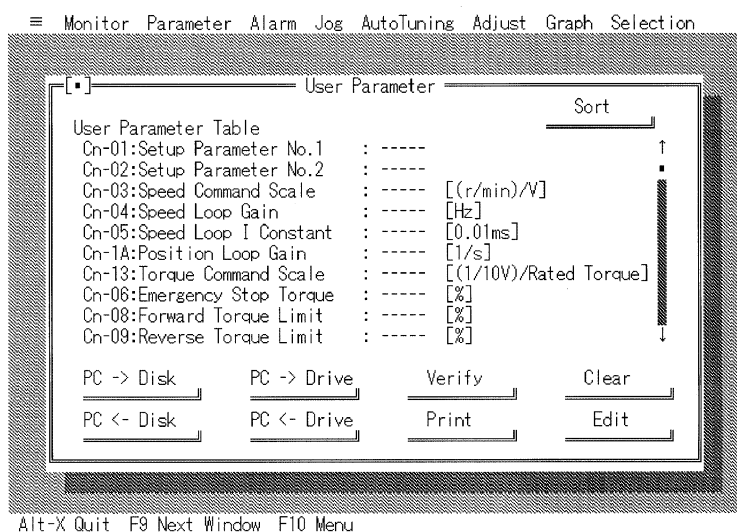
≡ Monitor Parameter Alarm Jog AutoTuning Adjust Graph Selection

[▪] User Parameter

Sort

User Parameter Table

Cn-01:Setup Parameter No.1 : -----
Cn-02:Setup Parameter No.2 : -----
Cn-03:Speed Command Scale : ----- [(r/min)/V]
Cn-04:Speed Loop Gain : ----- [Hz]
Cn-05:Speed Loop I Constant : ----- [0.01ms]
Cn-1A:Position Loop Gain : ----- [1/s]
Cn-13:Torque Command Scale : ----- [(1/10V)/Rated Torque]
Cn-06:Emergency Stop Torque : ----- [%]
Cn-08:Forward Torque Limit : ----- [%]
Cn-09:Reverse Torque Limit : ----- [%]

↑ ↓

PC -> Disk PC -> Drive Verify Clear

PC <- Disk PC <- Drive Print Edit

Alt-X Quit F9 Next Window F10 Menu